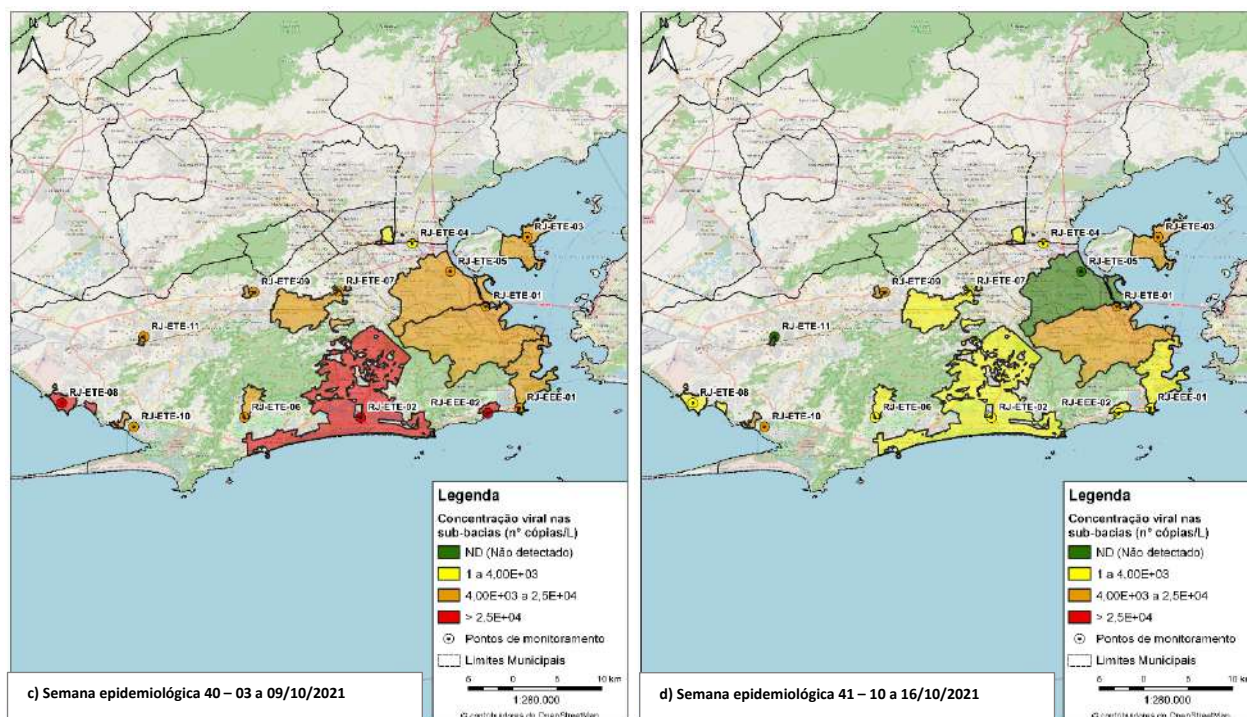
N

RJ-ETE-04
RJ-ETE-03
RJ-ETE-05
RJ-ETE-09
RJ-ETE-07
RJ-ETE-01
RJ-ETE-11
RJ-ETE-08
RJ-ETE-10
RJ-ETE-06
RJ-ETE-02
RJ-EEE-02
RJ-EEE-01

Legenda
Concentração viral nas sub-bacias (nº cópias/L)
ND (Não detectado)
1 a 4,00E+03
4,00E+03 a 2,5E+04
> 2,5E+04
Pontos de monitoramento
Limites Municipais
5 0 5 10 km
1:280.000
© contribuidores do OpenStreetMap

c) Semana epidemiológica 40 – 03 a 09/10/2021

N

RJ-ETE-04
RJ-ETE-03
RJ-ETE-05
RJ-ETE-09
RJ-ETE-07
RJ-ETE-01
RJ-ETE-11
RJ-ETE-08
RJ-ETE-10
RJ-ETE-06
RJ-ETE-02
RJ-EEE-02
RJ-EEE-01

Legenda
Concentração viral nas sub-bacias (nº cópias/L)
ND (Não detectado)
1 a 4,00E+03
4,00E+03 a 2,5E+04
> 2,5E+04
Pontos de monitoramento
Limites Municipais
5 0 5 10 km
1:280.000
© contribuidores do OpenStreetMap

d) Semana epidemiológica 41 – 10 a 16/10/2021